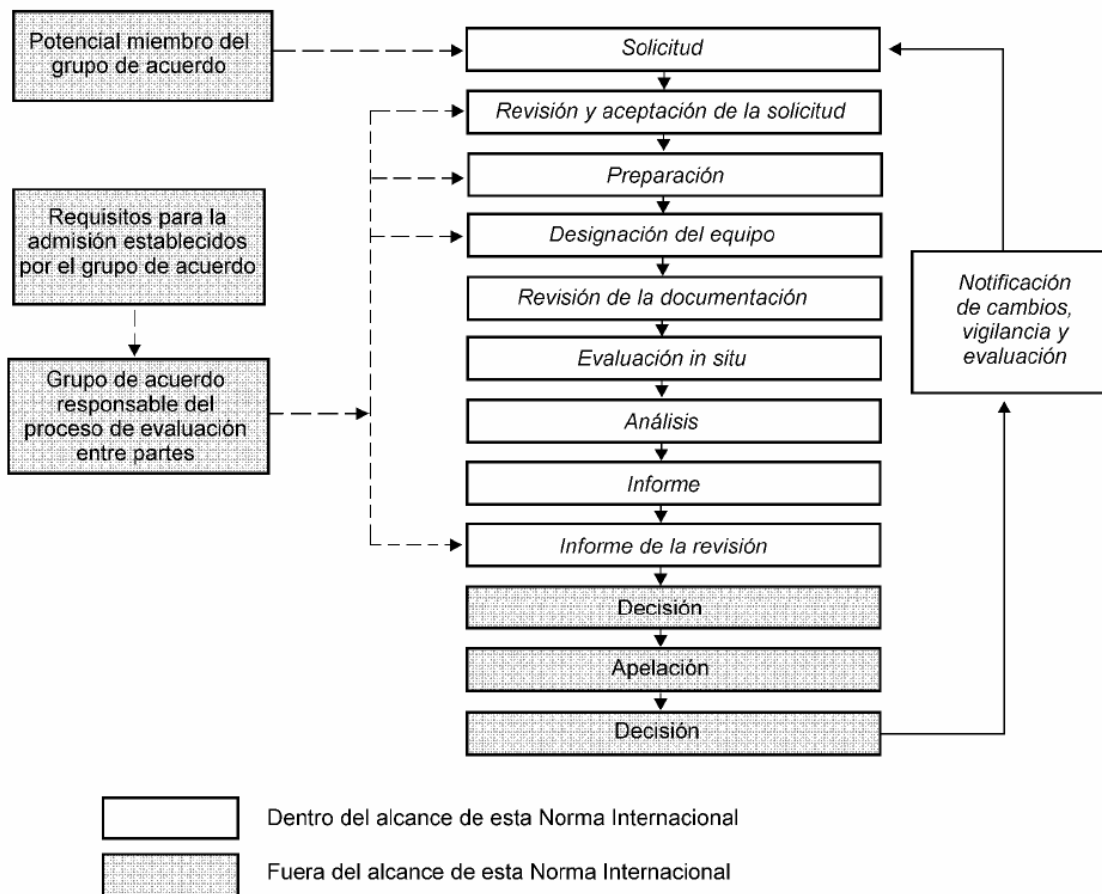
Potencial miembro del grupo de acuerdo

Solicitud

Revisión y aceptación de la solicitud

Preparación

Designación del equipo

Revisión de la documentación

Evaluación in situ

Análisis

Informe

Informe de la revisión

Decisión

Apelación

Decisión

Requisitos para la admisión establecidos por el grupo de acuerdo

Grupo de acuerdo responsable del proceso de evaluación entre partes

Notificación de cambios, vigilancia y evaluación

Dentro del alcance de esta Norma Internacional

Fuera del alcance de esta Norma Internacional